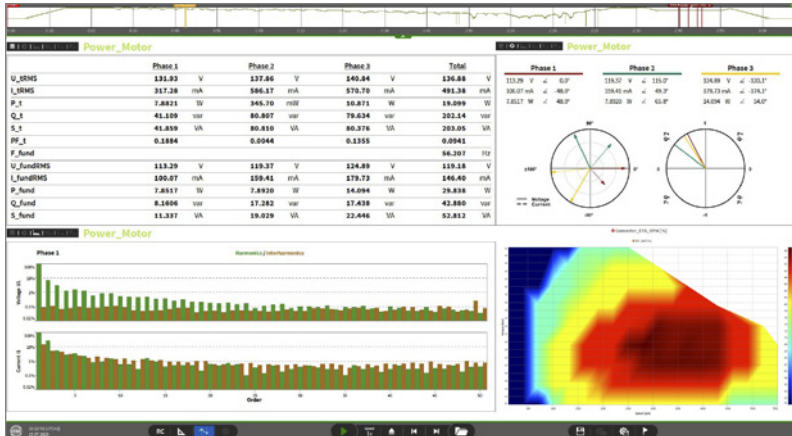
Power_Motor

| | Phase 1 | | Phase 2 | | Phase 3 | | Total | |
|---|---|---|---|---|---|---|---|---|
| U_tRMS | 131.93 | V | 137.86 | V | 140.84 | V | 136.88 | V |
| I_tRMS | 317.26 | mA | 586.17 | mA | 570.70 | mA | 491.38 | mA |
| P_t | 7.8821 | W | 345.70 | mW | 10.871 | W | 19.099 | W |
| Q_t | 41.109 | var | 80.807 | var | 79.634 | var | 202.14 | var |
| S_t | 41.859 | VA | 80.810 | VA | 80.376 | VA | 203.05 | VA |
| PF_t | 0.1884 | | 0.0044 | | 0.1355 | | 0.0941 | |
| F_fund | | | | | | | 56.207 | Hz |
| U_fundRMS | 113.29 | V | 119.37 | V | 124.89 | V | 119.18 | V |
| I_fundRMS | 100.07 | mA | 159.41 | mA | 179.73 | mA | 146.40 | mA |
| P_fund | 7.8517 | W | 7.8920 | W | 14.094 | W | 29.838 | W |
| Q_fund | 8.1606 | var | 17.282 | var | 17.438 | var | 42.880 | var |
| S_fund | 11.337 | VA | 19.029 | VA | 22.446 | VA | 52.812 | VA |

Power_Motor

| Phase 1 | Phase 2 | Phase 3 |
|---|---|---|
| 113.29 V ∠ 0.0° | 119.37 V ∠ 115.0° | 124.89 V ∠ -120.1° |
| 100.07 mA ∠ -46.0° | 159.41 mA ∠ 49.3° | 179.73 mA ∠ -174.1° |
| 7.8517 W ∠ 46.0° | 7.8920 W ∠ 65.8° | 14.094 W ∠ 54.0° |

90°
±180°
0°
-90°
Voltage
Current

Power_Motor

Phase 1
Harmonics / Interharmonics
Voltage U1
Current I1
Order

Generator_ETA_BPM [%]

RC